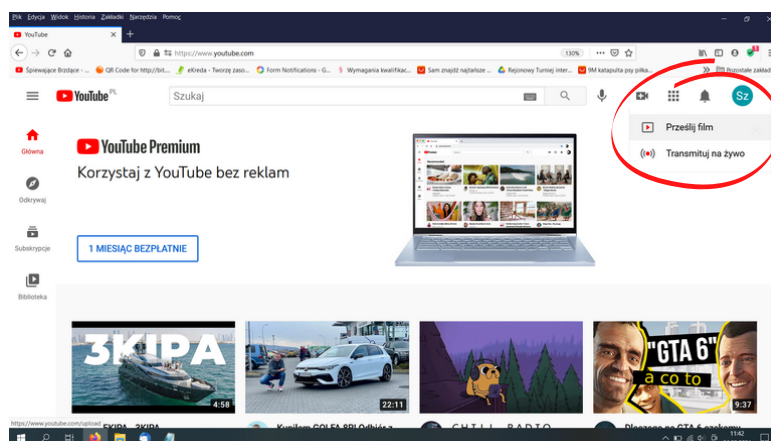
Plik Edycja Widok Historia Zakładki Narzędzia Pomoc

YouTube

https://www.youtube.com

130%

Śpiewające Brzdące - ... QR Code for http://bit... eKreda - Tworzę zaso... Form Notifications - G... Wymagania kwalifikac... Sam znajdź najtańsze ... Rejonowy Turniej inter... 9M katapulta psy piłka... Pozostałe zakładki

YouTube PL

Szukaj

Sz

Prześlij film

Transmituj na żywo

Główna

Odkrywaj

Subskrypcje

Biblioteka

YouTube Premium

Korzystaj z YouTube bez reklam

1 MIESIĄC BEZPŁATNIE

3KIPA

4:58

22:11

CHILL RADIO

"GTA 6" a co to

9:37

https://www.youtube.com/upload

3KIPA - 3KIPA

Kupiłem GOLFA 8R! Odbiór z...

Płaczemy na GTA 6 czekamy...

11:42